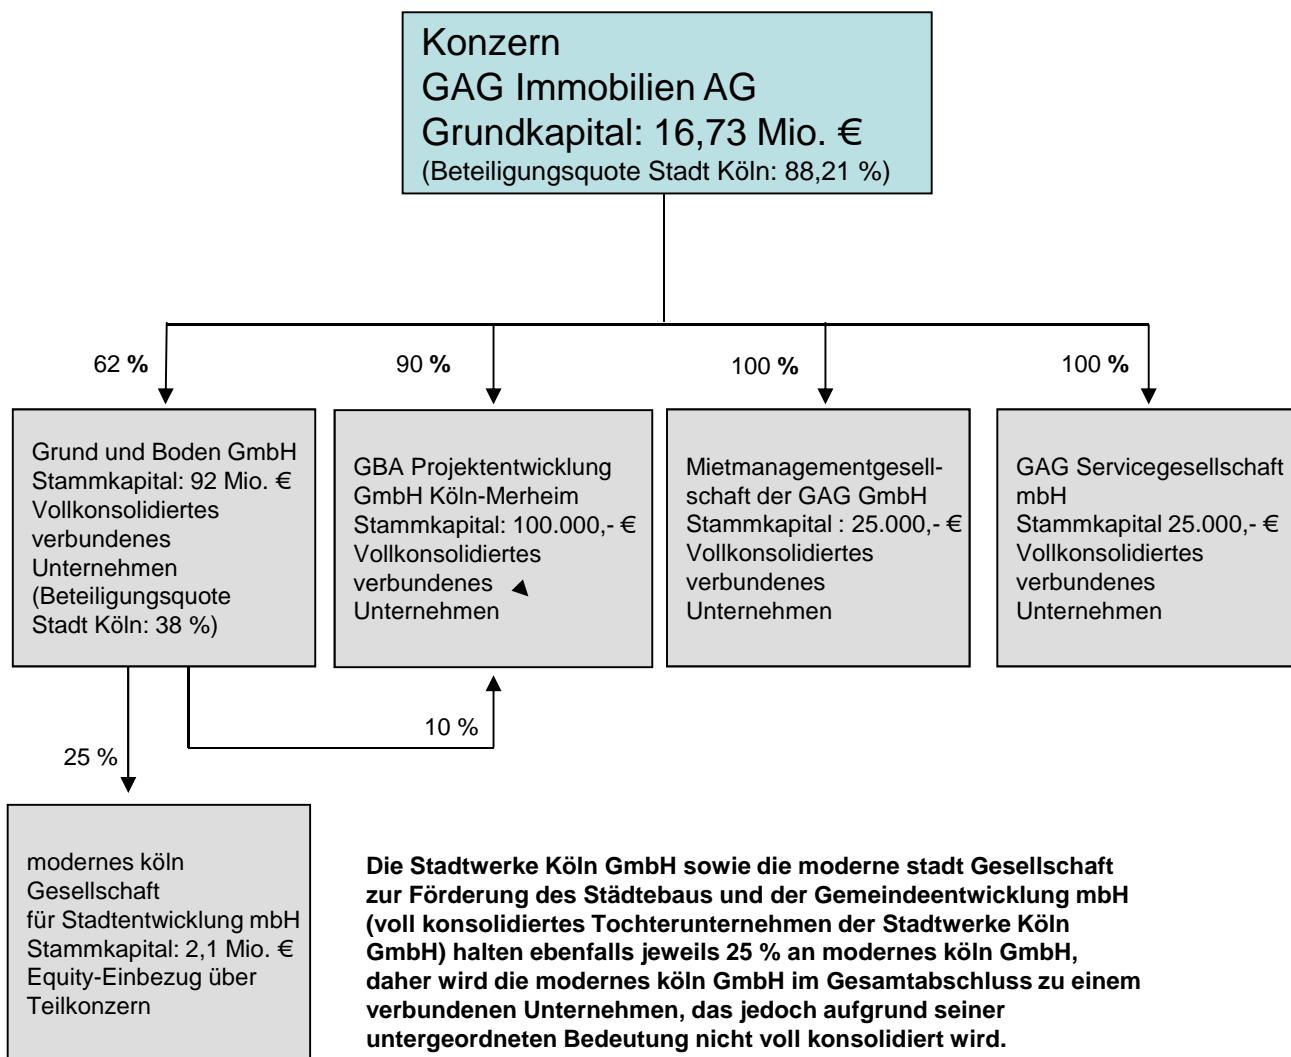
Konzern
GAG Immobilien AG
Grundkapital: 16,73 Mio. €
(Beteiligungsquote Stadt Köln: 88,21 %)

62 **%**

90 **%**

100 **%**

100 **%**

Grund und Boden GmbH
Stammkapital: 92 Mio. €
Vollkonsolidiertes verbundenes Unternehmen
(Beteiligungsquote Stadt Köln: 38 %)

GBA Projektentwicklung GmbH Köln-Merheim
Stammkapital: 100.000,- €
Vollkonsolidiertes verbundenes Unternehmen

Mietmanagementgesellschaft der GAG GmbH
Stammkapital : 25.000,- €
Vollkonsolidiertes verbundenes Unternehmen

GAG Servicegesellschaft mbH
Stammkapital 25.000,- €
Vollkonsolidiertes verbundenes Unternehmen

10 %

25 %

modernes köln
Gesellschaft
für Stadtentwicklung mbH
Stammkapital: 2,1 Mio. €
Equity-Einbezug über Teilkonzern

**Die Stadtwerke Köln GmbH sowie die moderne stadt Gesellschaft zur Förderung des Städtebaus und der Gemeindeentwicklung mbH (voll konsolidiertes Tochterunternehmen der Stadtwerke Köln GmbH) halten ebenfalls jeweils 25 % an modernes köln GmbH, daher wird die modernes köln GmbH im Gesamtabschluss zu einem verbundenen Unternehmen, das jedoch aufgrund seiner untergeordneten Bedeutung nicht voll konsolidiert wird.**